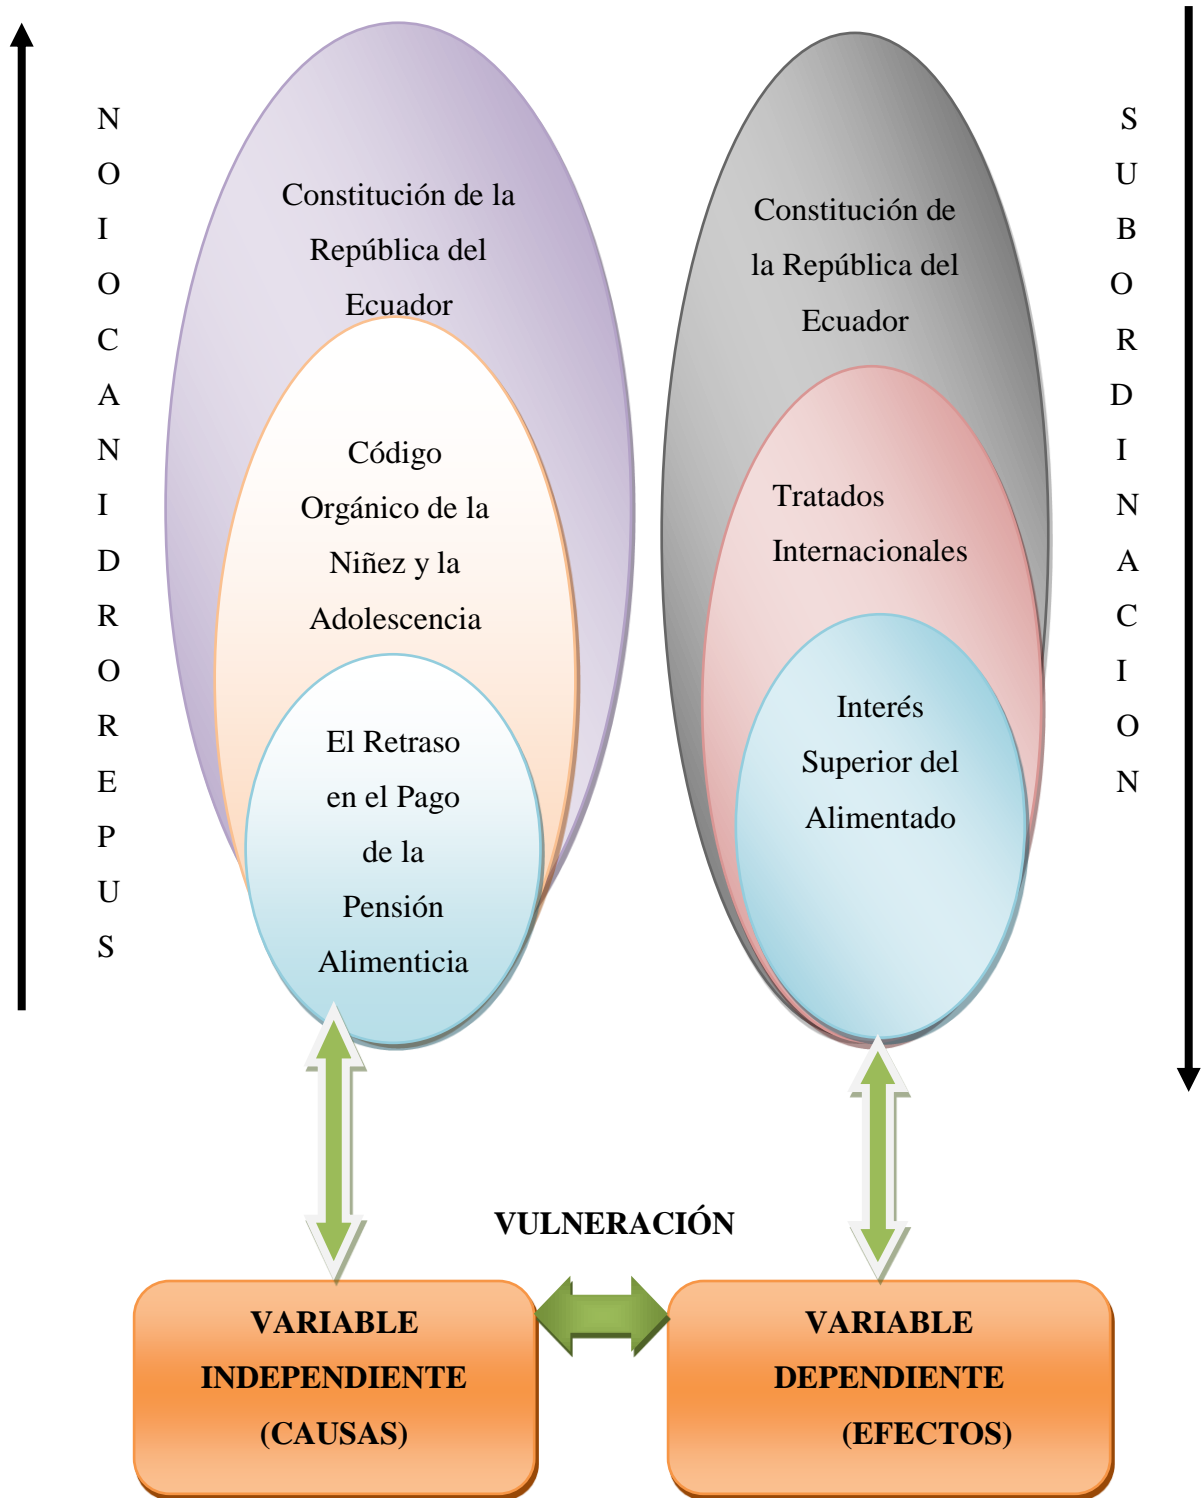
N
O
I
O
C
A
N
I
D
R
O
R
E
P
U
S

Constitución de la República del Ecuador

Código Orgánico de la Niñez y la Adolescencia

El Retraso en el Pago de la Pensión Alimenticia

Constitución de la República del Ecuador

Tratados Internacionales

Interés Superior del Alimentado

S
U
B
O
R
D
I
N
A
C
I
O
N

VULNERACIÓN

VARIABLE INDEPENDIENTE (CAUSAS)

VARIABLE DEPENDIENTE (EFECTOS)